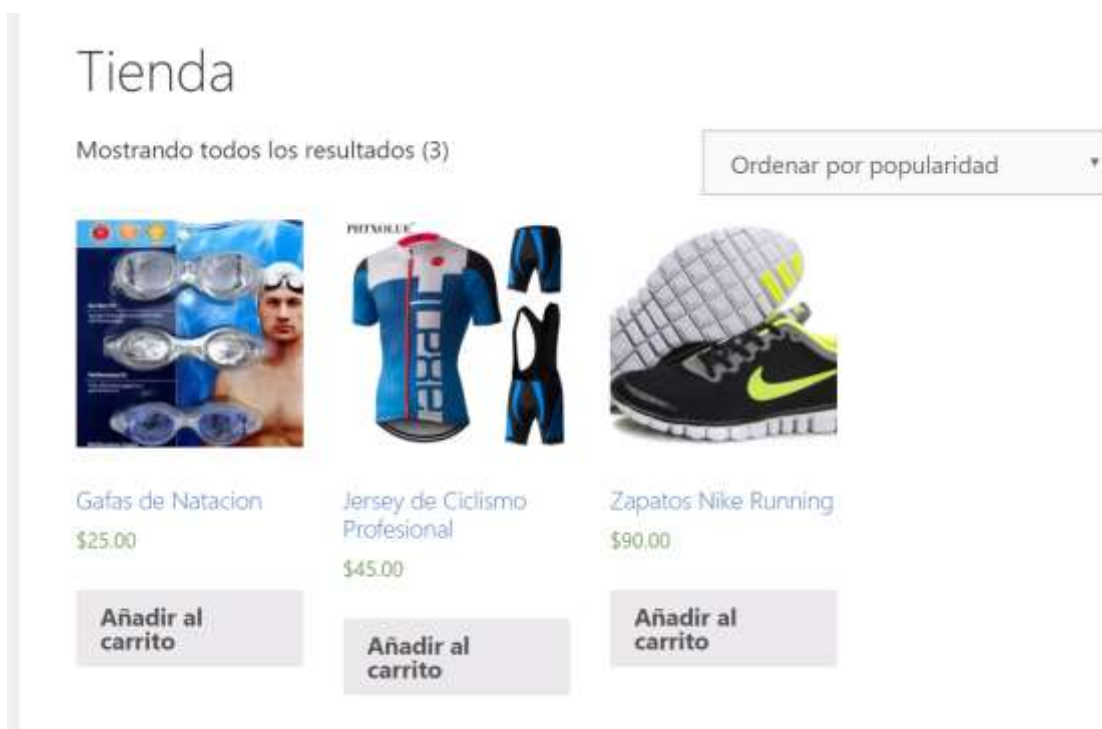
Tienda

Mostrando todos los resultados (3)

Ordenar por popularidad

PHTXOLUE

Gafas de Natacion
$25.00
Añadir al carrito

Jersey de Ciclismo Profesional
$45.00
Añadir al carrito

Zapatos Nike Running
$90.00
Añadir al carrito